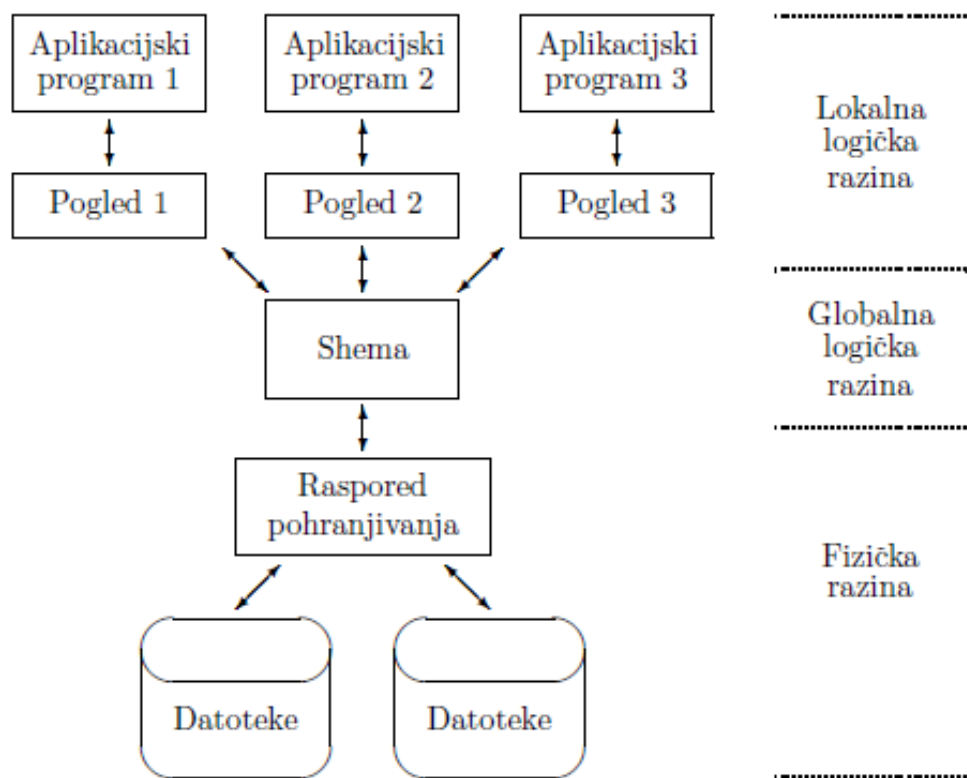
Aplikacijski program 1

Aplikacijski program 2

Aplikacijski program 3

Lokalna logička razina

Pogled 1

Pogled 2

Pogled 3

Shema

Globalna logička razina

Raspored pohranjivanja

Fizička razina

Datoteke

Datoteke